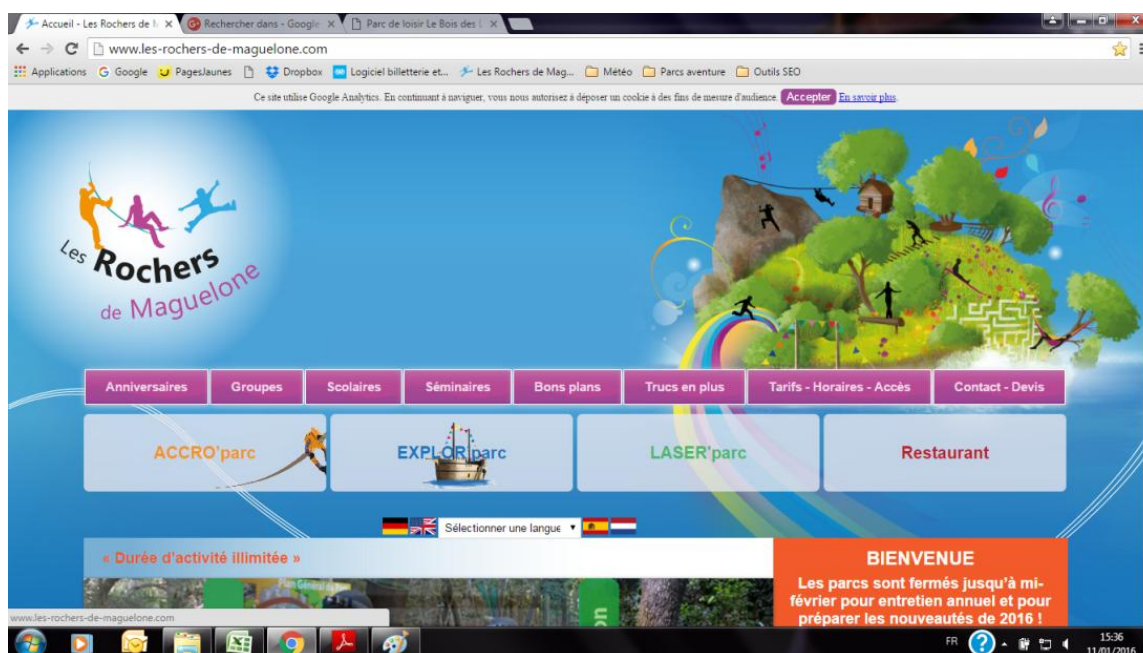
Accueil - Les Rochers de M × Rechercher dans - Google × Parc de loisir Le Bois des × 

www.les-rochers-de-maguelone.com

Applications Google PagesJaunes Dropbox Logiciel billetterie et... Les Rochers de Mag... Météo Parcs aventure Outils SEO

Ce site utilise Google Analytics. En continuant à naviguer, vous nous autorisez à déposer un cookie à des fins de mesure d'audience. Accepter En savoir plus.

Les Rochers de Maguelone

Anniversaires | Groupes | Scolaires | Séminaires | Bons plans | Trucs en plus | Tarifs - Horaires - Accès | Contact - Devis

ACCRO'parc | EXPLOR'parc | LASER'parc | Restaurant

Sélectionner une langue ▼

« Durée d'activité illimitée »

BIENVENUE

Les parcs sont fermés jusqu'à mi-février pour entretien annuel et pour préparer les nouveautés de 2016 !

www.les-rochers-de-maguelone.com

FR 15:36 11/01/2016